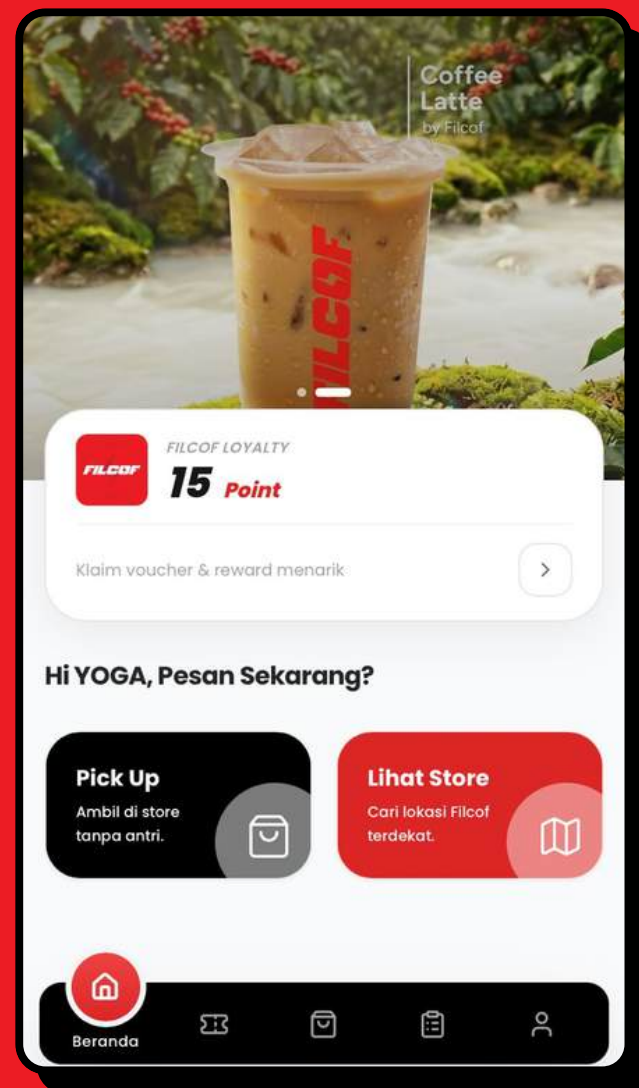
Coffee Latte
by Filcof

FILCOF

FILCOF

FILCOF LOYALTY
15 Point

Klaim voucher & reward menarik

Hi YOGA, Pesan Sekarang?

Pick Up
Ambil di store tanpa antri.

Lihat Store
Cari lokasi Filcof terdekat.

Beranda